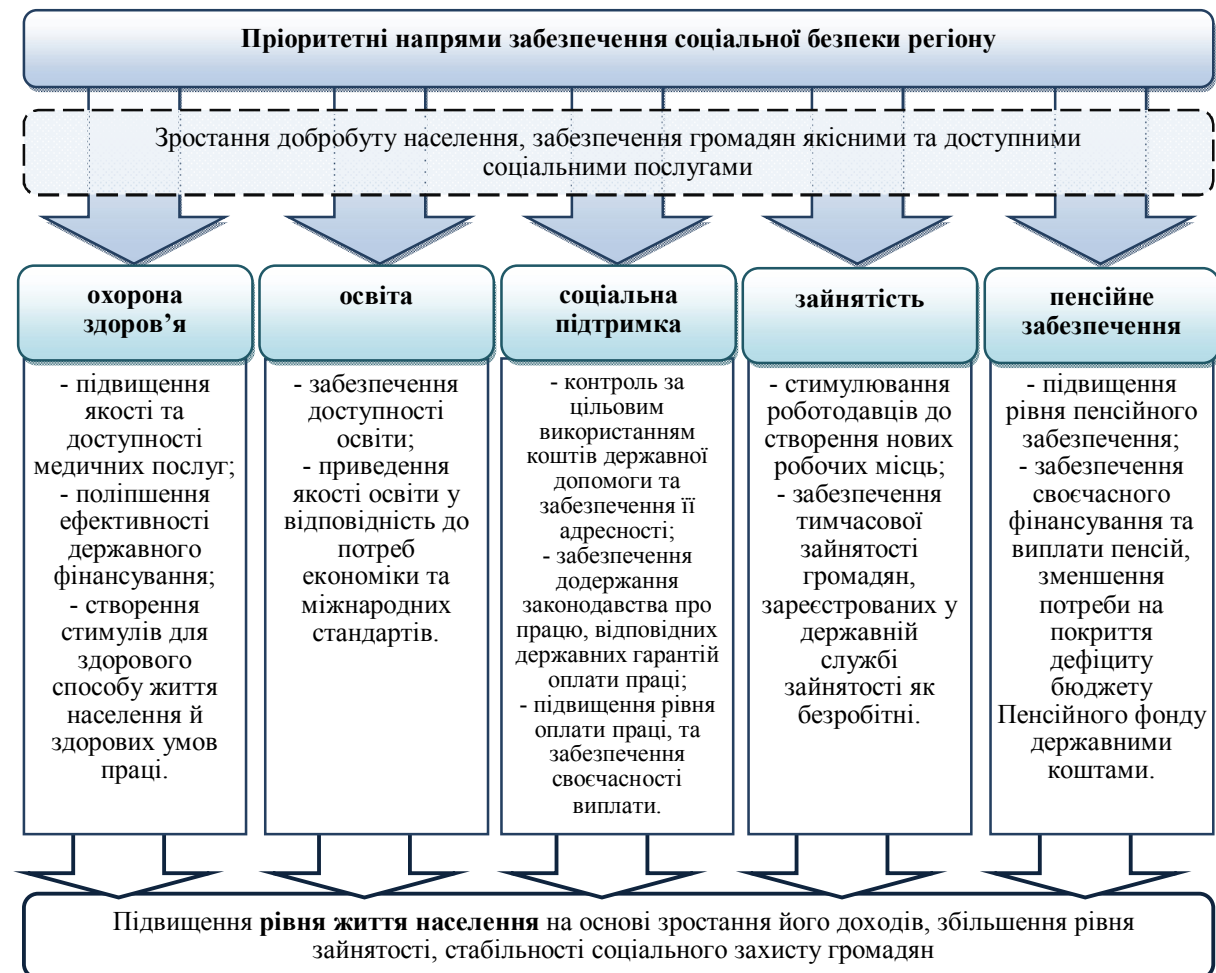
Пріоритетні напрями забезпечення соціальної безпеки регіону

Зростання добробуту населення, забезпечення громадян якісними та доступними соціальними послугами

охорона здоров’я

- підвищення якості та доступності медичних послуг;
- поліпшення ефективності державного фінансування;
- створення стимулів для здорового способу життя населення й здорових умов праці.

освіта

- забезпечення доступності освіти;
- приведення якості освіти у відповідність до потреб економіки та міжнародних стандартів.

соціальна підтримка

- контроль за цільовим використанням коштів державної допомоги та забезпечення її адресності;
- забезпечення додержання законодавства про працю, відповідних державних гарантій оплати праці;
- підвищення рівня оплати праці, та забезпечення своєчасності виплати.

зайнятість

- стимулювання роботодавців до створення нових робочих місць;
- забезпечення тимчасової зайнятості громадян, зареєстрованих у державній службі зайнятості як безробітні.

пенсійне забезпечення

- підвищення рівня пенсійного забезпечення;
- забезпечення своєчасного фінансування та виплати пенсій, зменшення потреби на покриття дефіциту бюджету Пенсійного фонду державними коштами.

Підвищення **рівня життя населення** на основі зростання його доходів, збільшення рівня зайнятості, стабільності соціального захисту громадян